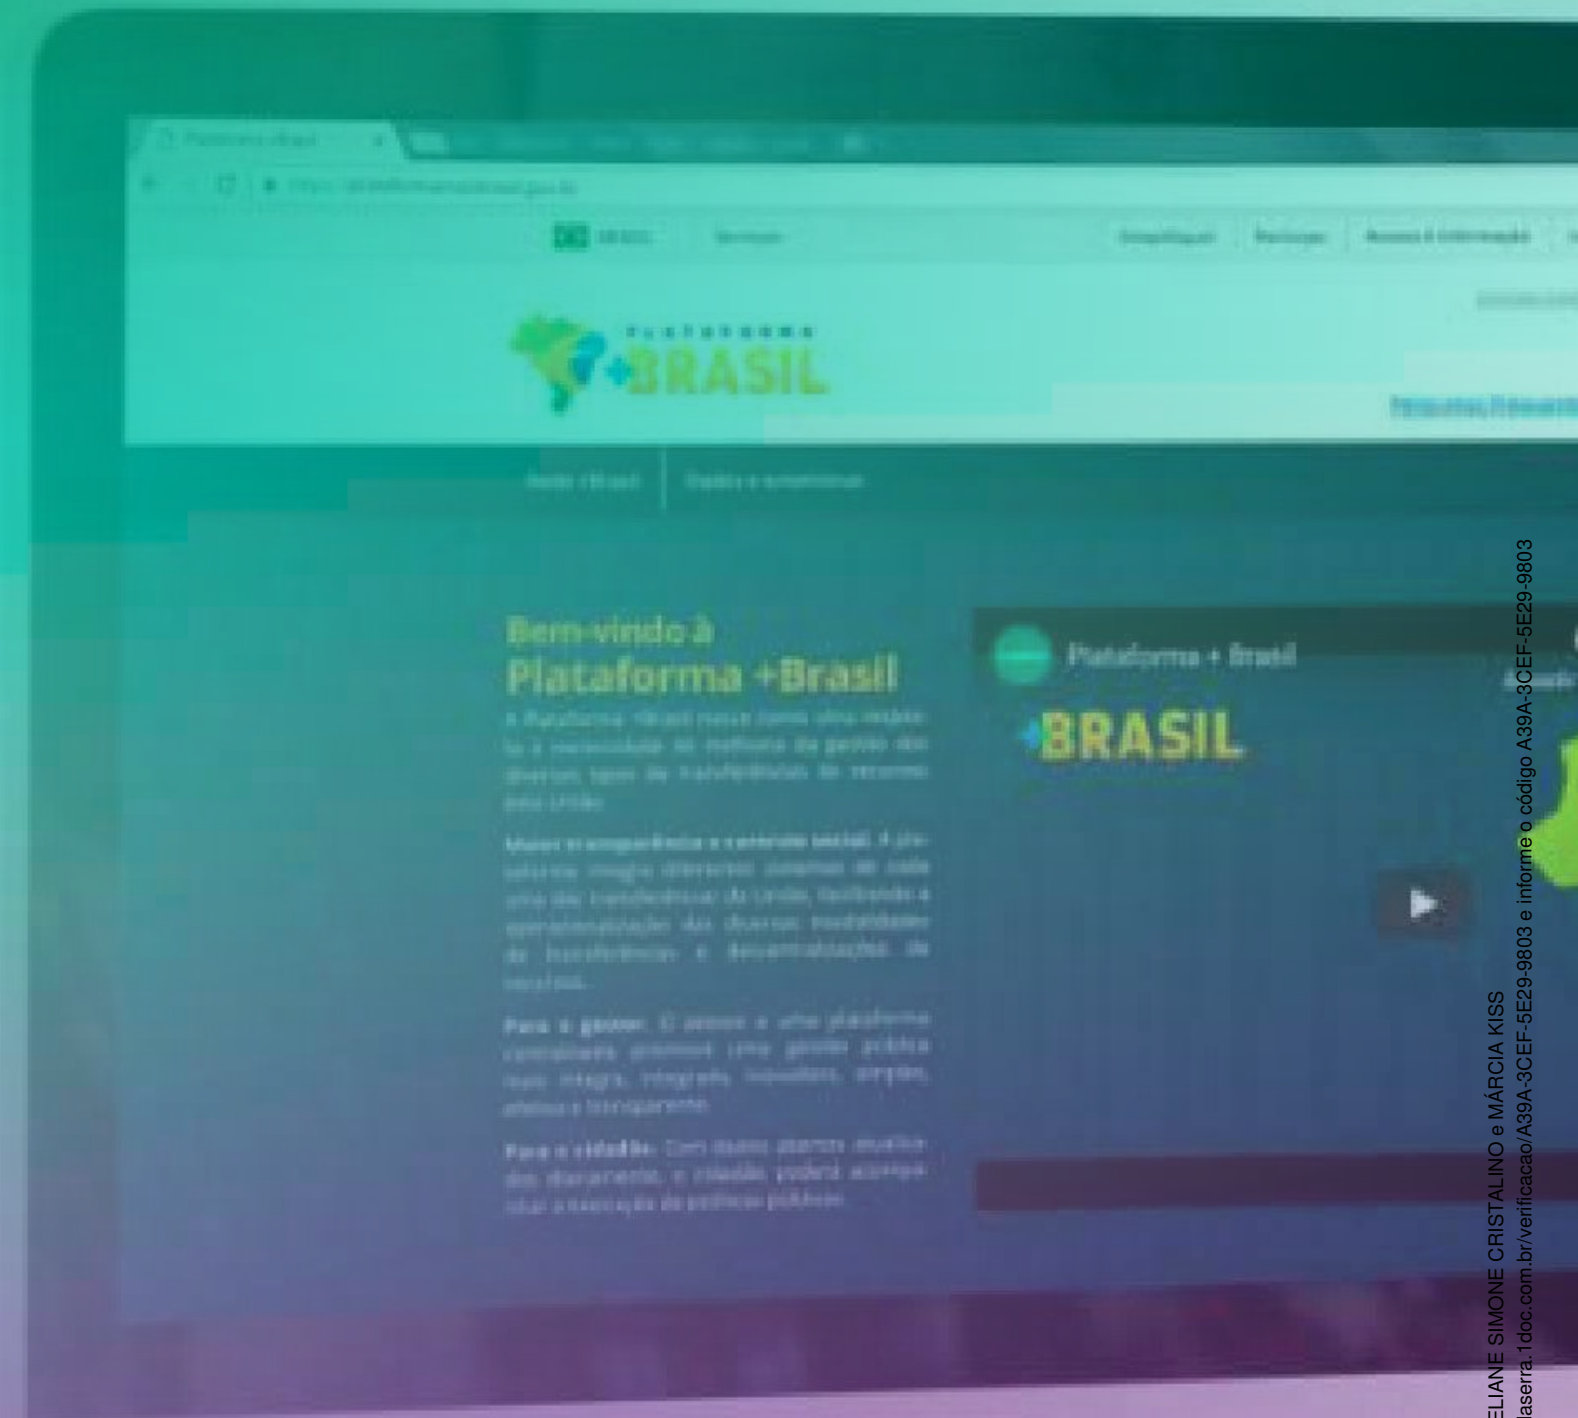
PLATAFORMA +BRASIL

Bem-vindo à
Plataforma +Brasil

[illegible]

Plataforma + Brasil

+BRASIL

ELIANE SIMONE CRISTALINO e MÁRCIA KISS
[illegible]laserra.1doc.com.br/verificacao/A39A-3CEF-5E29-9803 e informe o código A39A-3CEF-5E29-9803